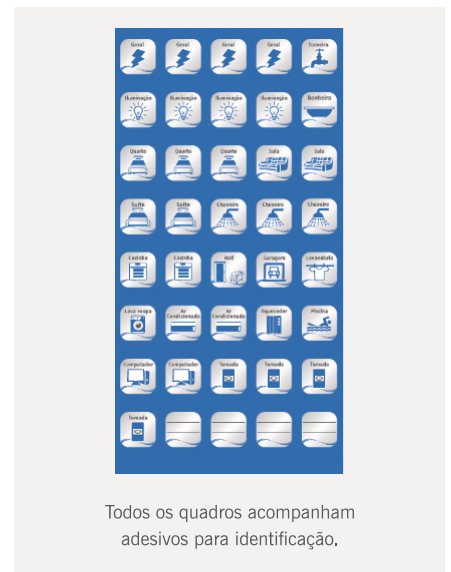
Geral Geral Geral Geral Torneira

Iluminação Iluminação Iluminação Iluminação Banheiro

Quarto Quarto Quarto Sala Sala

Suíte Suíte Chuveiro Chuveiro Chuveiro

Cozinha Cozinha Hall Garagem Lavanderia

Lava roupa Ar Condicionado Ar Condicionado Aquecedor Piscina

Computador Computador Tomada Tomada Tomada

Tomada

Todos os quadros acompanham adesivos para identificação.